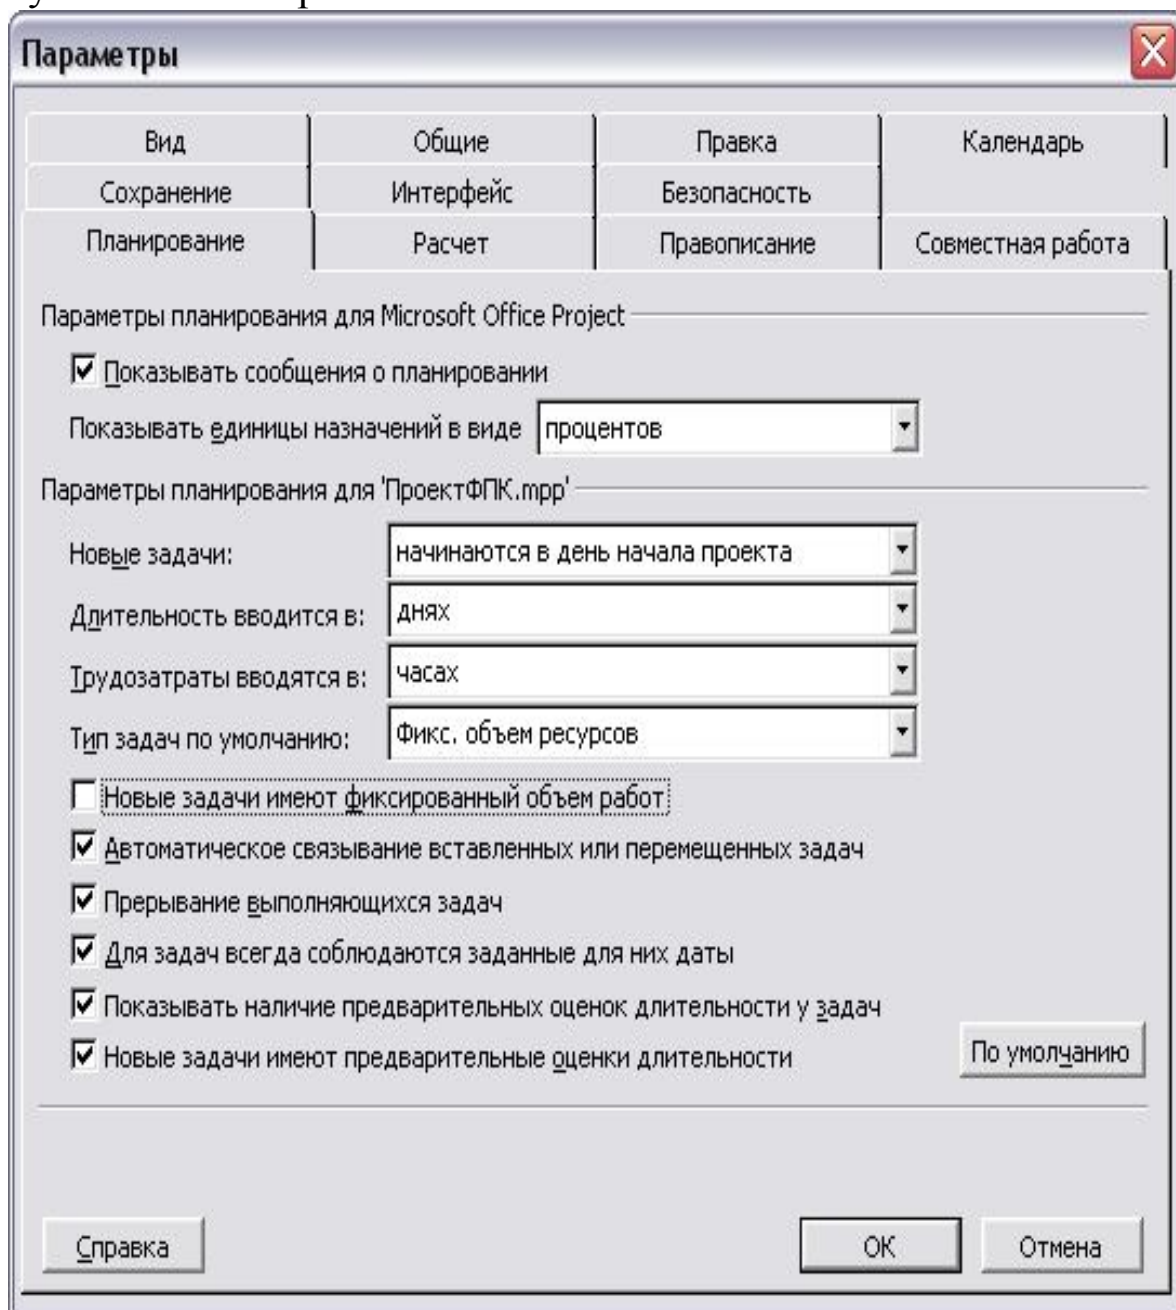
Параметры

| Вид | Общие | Правка | Календарь |
|---|---|---|---|
| Сохранение | Интерфейс | Безопасность | |
| Планирование | Расчет | Правописание | Совместная работа |

Параметры планирования для Microsoft Office Project

☑ Показывать сообщения о планировании

Показывать единицы назначений в виде процентов

Параметры планирования для 'ПроектФПК.mpp'

Новые задачи: начинаются в день начала проекта

Длительность вводится в: днях

Трудозатраты вводятся в: часах

Тип задач по умолчанию: Фикс. объем ресурсов

☐ Новые задачи имеют фиксированный объем работ

☑ Автоматическое связывание вставленных или перемещенных задач

☑ Прерывание выполняющихся задач

☑ Для задач всегда соблюдаются заданные для них даты

☑ Показывать наличие предварительных оценок длительности у задач

☑ Новые задачи имеют предварительные оценки длительности

По умолчанию

Справка

ОК

Отмена